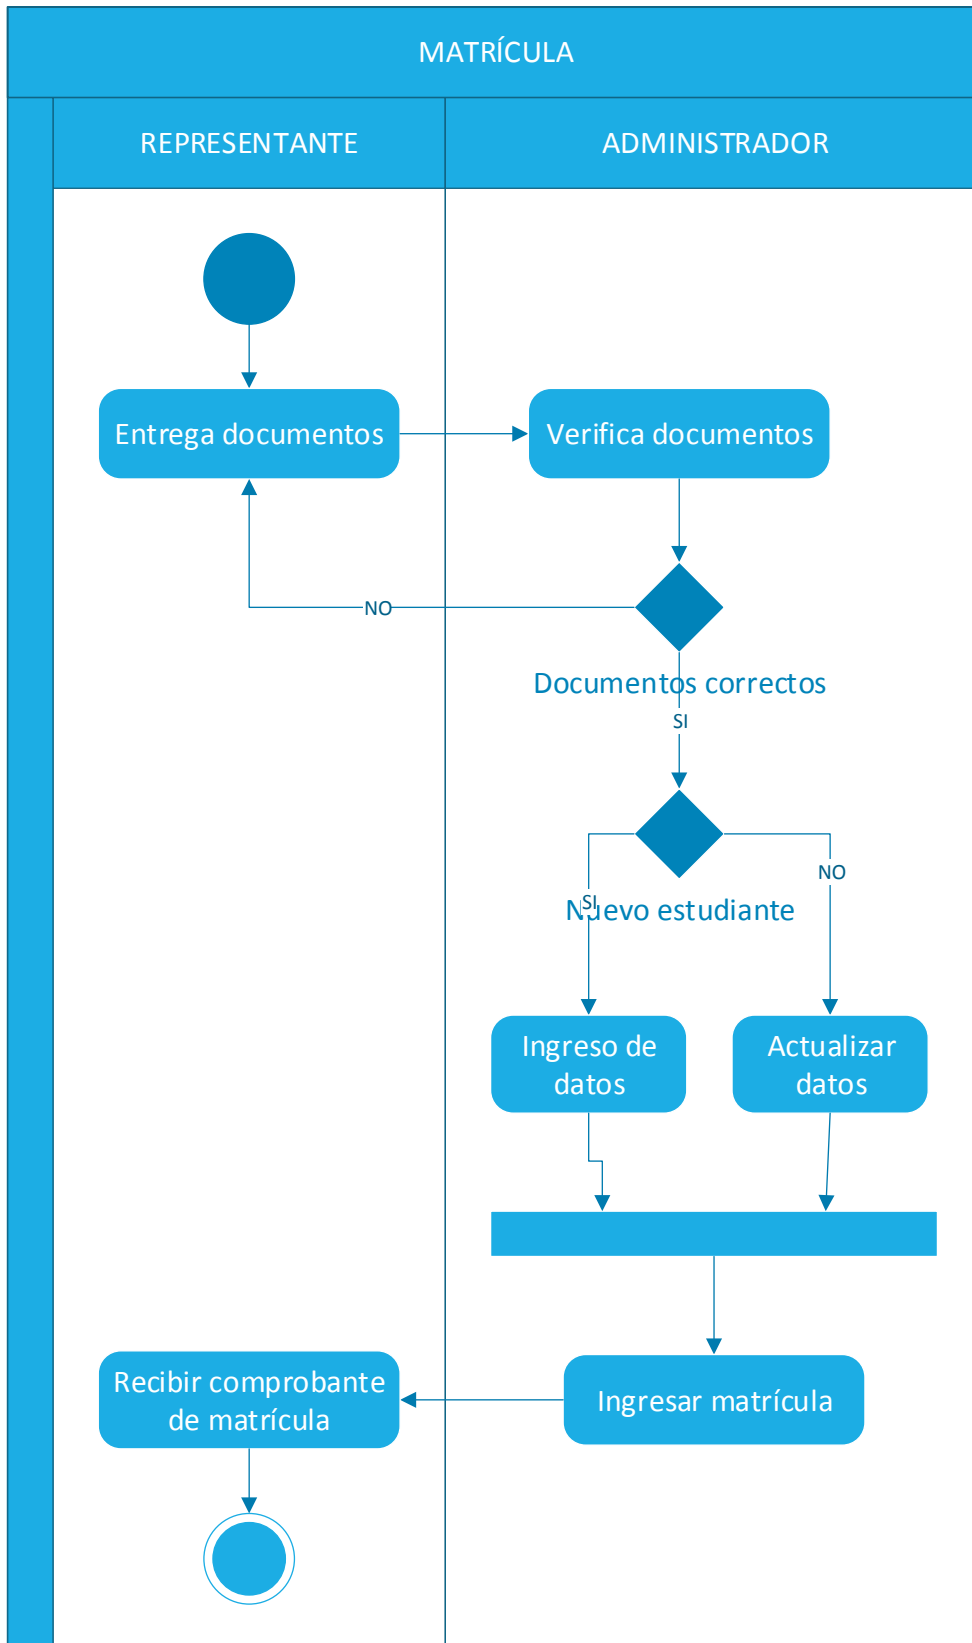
MATRÍCULA

REPRESENTANTE

ADMINISTRADOR

Entrega documentos

Verifica documentos

NO

Documentos correctos

SI

SI

Nuevo estudiante

NO

Ingreso de datos

Actualizar datos

Recibir comprobante de matrícula

Ingresar matrícula